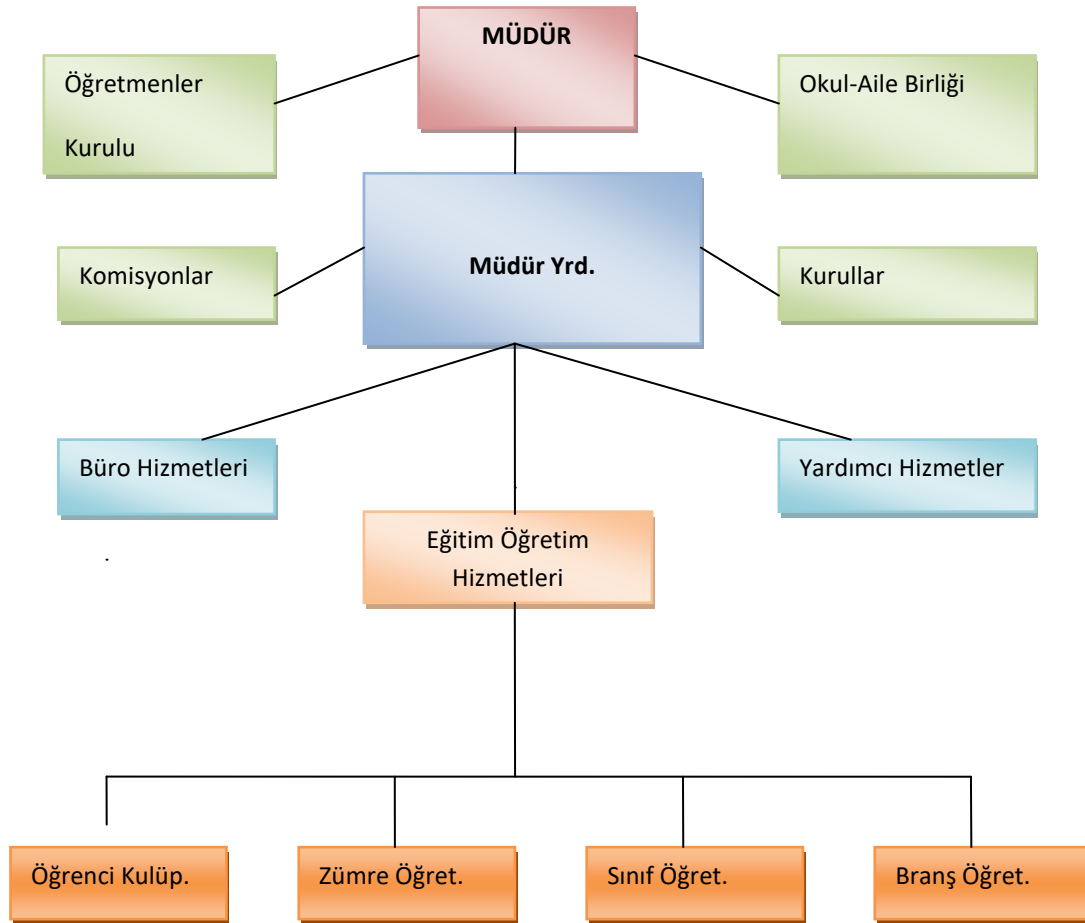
MÜDÜR

Öğretmenler Kurulu

Okul-Aile Birliği

Müdür Yrd.

Komisyonlar

Kurullar

Büro Hizmetleri

Yardımcı Hizmetler

Eğitim Öğretim Hizmetleri

Öğrenci Kulüp.

Zümre Öğret.

Sınıf Öğret.

Branş Öğret.